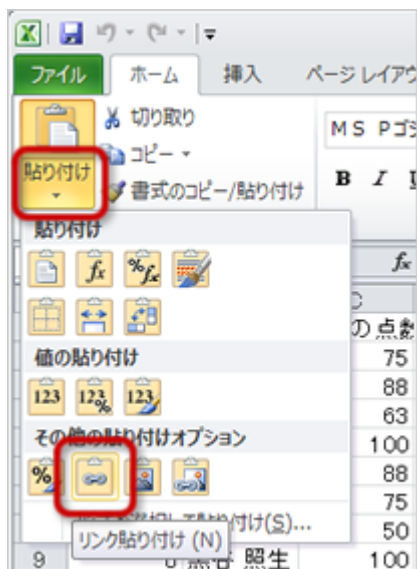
ファイル
ホーム
挿入
ページ レイアウ

切り取り
コピー
貼り付け
書式のコピー/貼り付け
MS Pゴシ
B I U

貼り付け
値の貼り付け
その他の貼り付けオプション
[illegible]付け(S)...
リンク貼り付け (N)

fx
C
の点数
75
88
63
100
88
75
50
100
9
照生